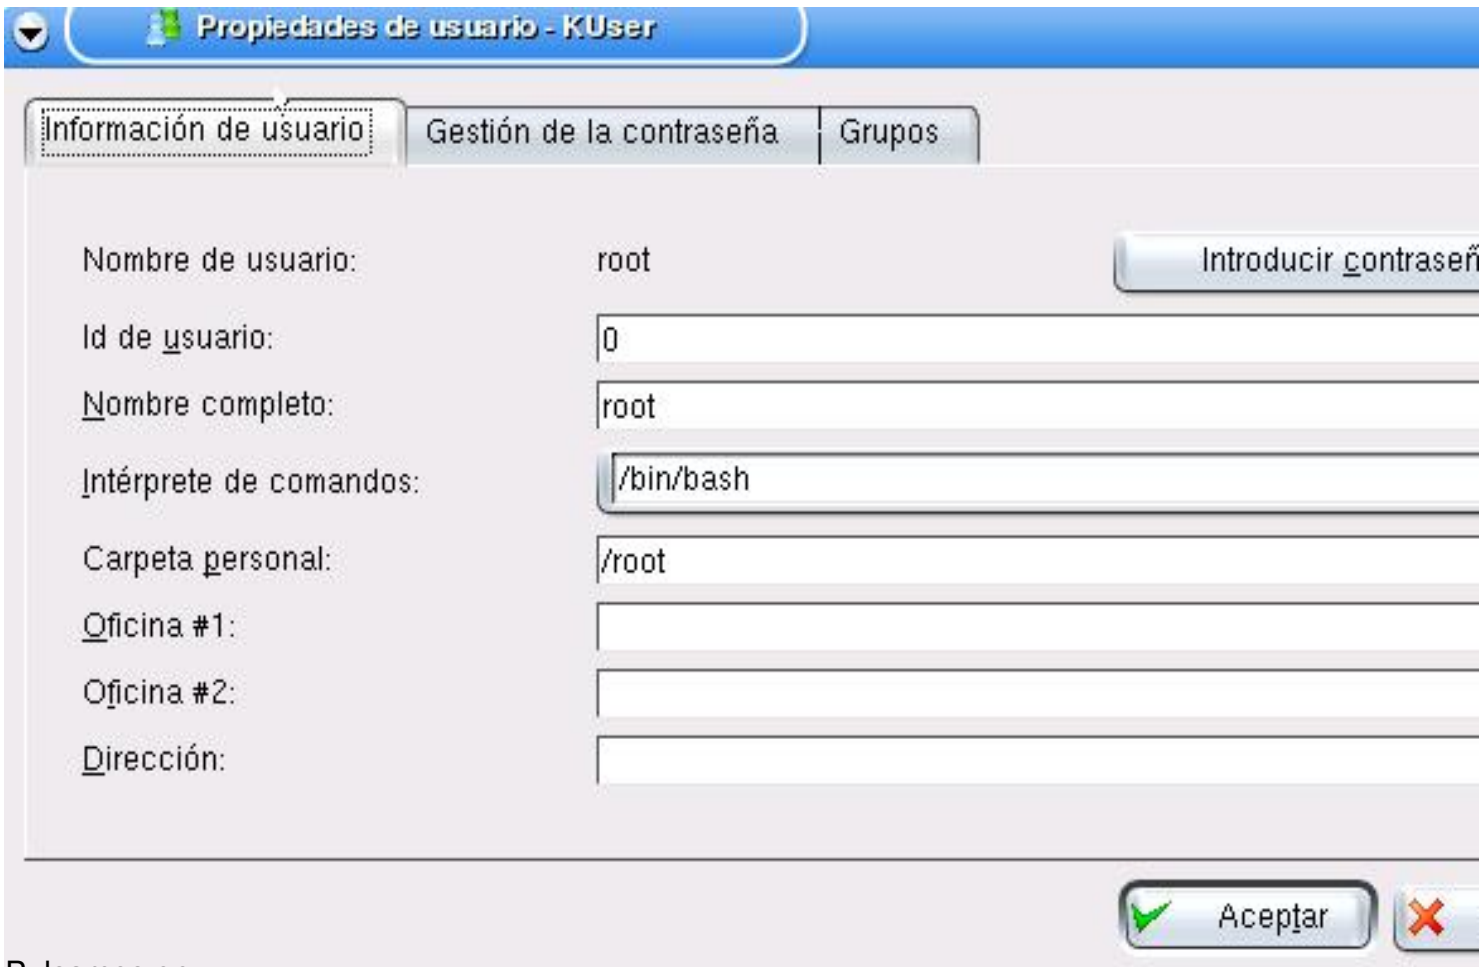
Propiedades de usuario - KUser

Información de usuario

Gestión de la contraseña

Grupos

Nombre de usuario:

root

Introducir contraseñ

Id de usuario:

0

Nombre completo:

root

Intérprete de comandos:

/bin/bash

Carpeta personal:

/root

Oficina #1:

Oficina #2:

Dirección:

Aceptar

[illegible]